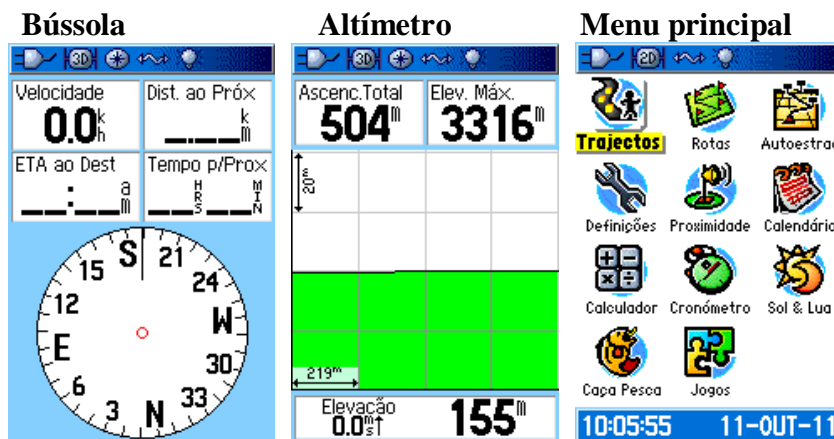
Bússola

3D

Velocidade
0.0 k h

Dist. ao Próx
___ k m

ETA ao Dest
__:__ a m

Tempo p/Prox
__ HRS __ MIN

S 21 24 W 30 33 N 3 6 E 12 15

Altímetro

3D

Ascenc.Total
504 m

Elev. Máx.
3316 m

20 s

219 m

Elevação
0.0 m/s

155 m

Menu principal

2D

Trajectos

Rotas

Autoestrad

Definições

Proximidade

Calendário

Calculador

Cronómetro

Sol & Lua

Caça Pesca

Jogos

10:05:55

11-OUT-11